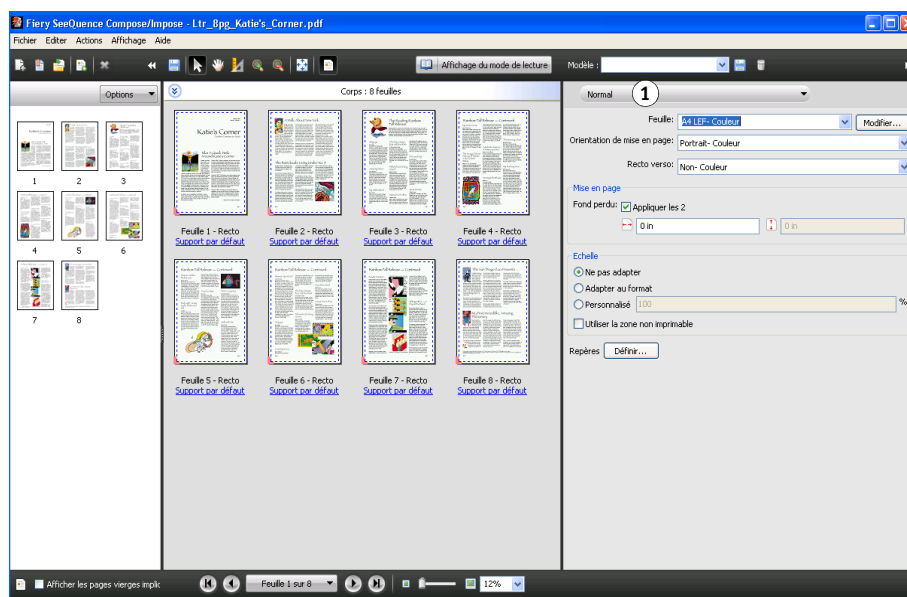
Fiery SeeQuence Compose/Impose - Ltr_8pg_Katie's_Corner.pdf

Fichier Editer Actions Affichage Aide

Affichage du mode de lecture

Modèle :

Options

Corps : 8 feuilles

1 2 3 4 5 6 7 8

Katie's Corner

Feuille 1 - Recto
Support par défaut

Feuille 2 - Recto
Support par défaut

Feuille 3 - Recto
Support par défaut

Feuille 4 - Recto
Support par défaut

Feuille 5 - Recto
Support par défaut

Feuille 6 - Recto
Support par défaut

Feuille 7 - Recto
Support par défaut

Feuille 8 - Recto
Support par défaut

Normal

1

Feuille: A4 LEF- Couleur

Modifier...

Orientation de mise en page: Portrait- Couleur

Recto verso: Non- Couleur

Mise en page

Fond perdu: Appliquer les 2

0 in

0 in

Echelle

Ne pas adapter

Adapter au format

Personnalisé 100

%

Utiliser la zone non imprimable

Repères Définir...

Afficher les pages vierges implic

Feuille 1 sur 8

12%